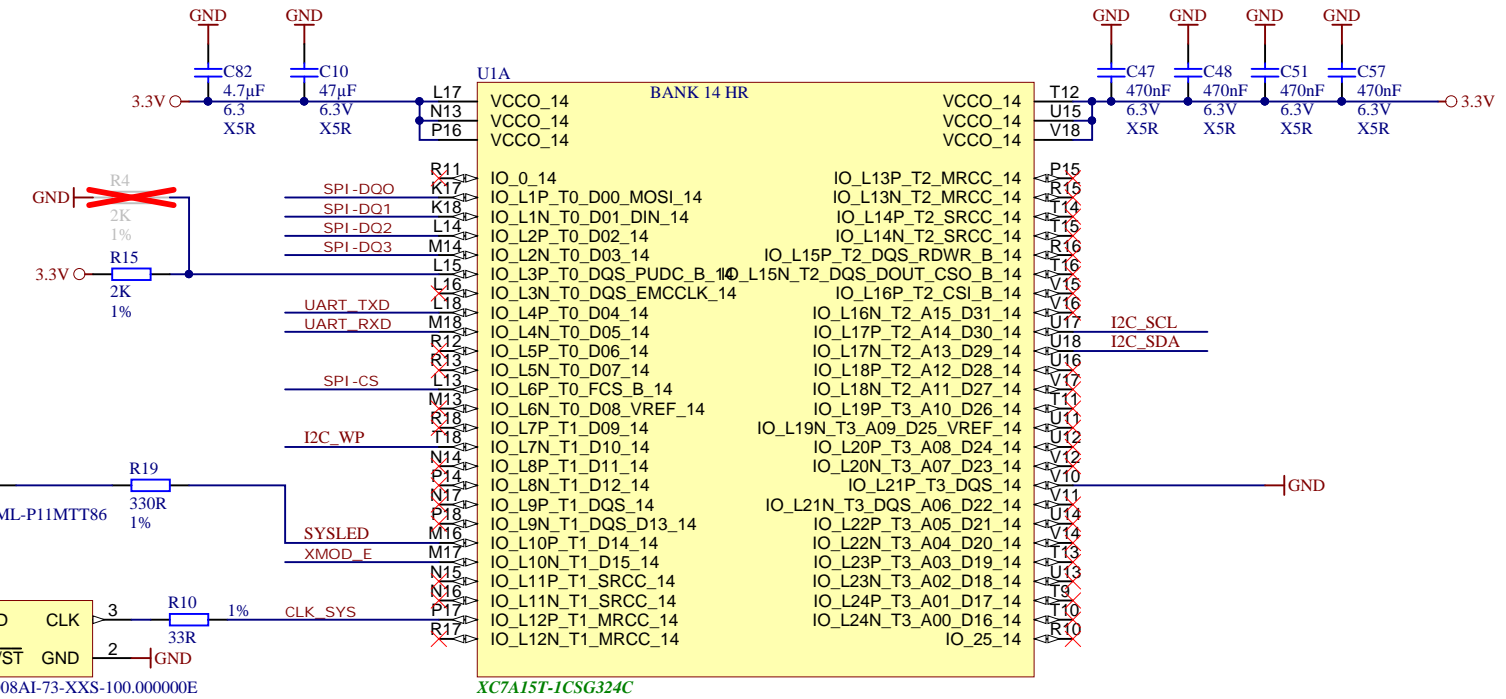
GND GND
C82 4.7µF 6.3 X5R
C10 47µF 6.3V X5R
3.3V
U1A
BANK 14 HR
L17 VCCO_14
N13 VCCO_14
P16 VCCO_14
R11 IO_0_14
K17 IO_L1P_T0_D00_MOSI_14
K18 IO_L1N_T0_D01_DIN_14
L14 IO_L2P_T0_D02_14
M14 IO_L2N_T0_D03_14
L15 IO_L3P_T0_DQS_PUDC_B_14
L16 IO_L3N_T0_DQS_EMCCLK_14
L18 IO_L4P_T0_D04_14
M18 IO_L4N_T0_D05_14
R12 IO_L5P_T0_D06_14
R13 IO_L5N_T0_D07_14
L13 IO_L6P_T0_FCS_B_14
M13 IO_L6N_T0_D08_VREF_14
R18 IO_L7P_T1_D09_14
T18 IO_L7N_T1_D10_14
N14 IO_L8P_T1_D11_14
P14 IO_L8N_T1_D12_14
N17 IO_L9P_T1_DQS_14
P18 IO_L9N_T1_DQS_D13_14
M16 IO_L10P_T1_D14_14
M17 IO_L10N_T1_D15_14
N15 IO_L11P_T1_SRCC_14
N16 IO_L11N_T1_SRCC_14
P17 IO_L12P_T1_MRCC_14
R17 IO_L12N_T1_MRCC_14
GND R4 2K 1%
SPI-DQ0 SPI-DQ1 SPI-DQ2 SPI-DQ3
3.3V R15 2K 1%
UART_TXD UART_RXD
SPI-CS
I2C_WP
R19 330R 1%
ML-P11MTT86
SYSLED
XMOD_E
D CLK 3 R10 1% CLK_SYS
33R
YST GND 2 GND
08AI-73-XXS-100.000000E
XC7A15T-1CSG324C
GND GND GND GND
C47 470nF 6.3V X5R
C48 470nF 6.3V X5R
C51 470nF 6.3V X5R
C57 470nF 6.3V X5R
3.3V
VCCO_14 T12
VCCO_14 U15
VCCO_14 V18
IO_L13P_T2_MRCC_14 P15
IO_L13N_T2_MRCC_14 R15
IO_L14P_T2_SRCC_14 T14
IO_L14N_T2_SRCC_14 T15
IO_L15P_T2_DQS_RDWR_B_14 R16
IO_L15N_T2_DQS_DOUT_CSO_B_14 T16
IO_L16P_T2_CSI_B_14 V15
IO_L16N_T2_A15_D31_14 V16
IO_L17P_T2_A14_D30_14 U17 I2C_SCL
IO_L17N_T2_A13_D29_14 U18 I2C_SDA
IO_L18P_T2_A12_D28_14 U16
IO_L18N_T2_A11_D27_14 V17
IO_L19P_T3_A10_D26_14 T11
IO_L19N_T3_A09_D25_VREF_14 U11
IO_L20P_T3_A08_D24_14 U12
IO_L20N_T3_A07_D23_14 V12
IO_L21P_T3_DQS_14 V10 GND
IO_L21N_T3_DQS_A06_D22_14 V11
IO_L22P_T3_A05_D21_14 U14
IO_L22N_T3_A04_D20_14 V14
IO_L23P_T3_A03_D19_14 T13
IO_L23N_T3_A02_D18_14 U13
IO_L24P_T3_A01_D17_14 T9
IO_L24N_T3_A00_D16_14 T10
IO_25_14 R10